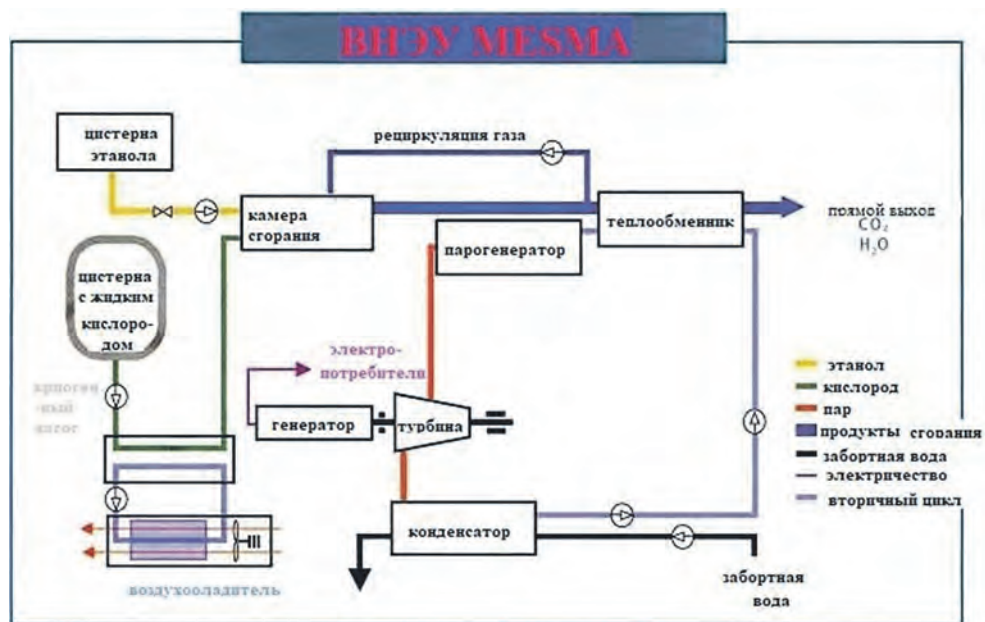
ВНЭУ MESMA

цистерна этанола

рециркуляция газа

камера сгорания

теплообменник

прямой выход $CO_2$ $H_2O$

парогенератор

цистерна с жидким кислородом

электропотребители

криогенный насос

генератор

турбина

этанол
кислород
пар
продукты сгорания
забортная вода
электричество
вторичный цикл

конденсатор

воздухоохладитель

забортная вода